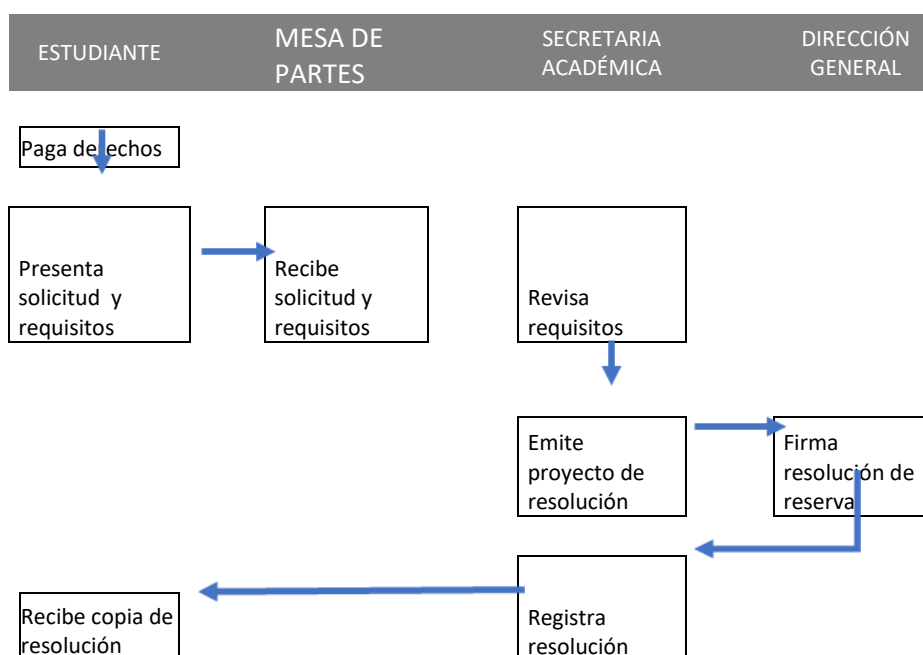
ESTUDIANTE

MESA DE PARTES

SECRETARIA ACADÉMICA

DIRECCIÓN GENERAL

Paga de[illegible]echos

Presenta solicitud y requisitos

Recibe solicitud y requisitos

Revisa requisitos

Emite proyecto de resolución

Firma resolución de reserva

Registra resolución

Recibe copia de resolución